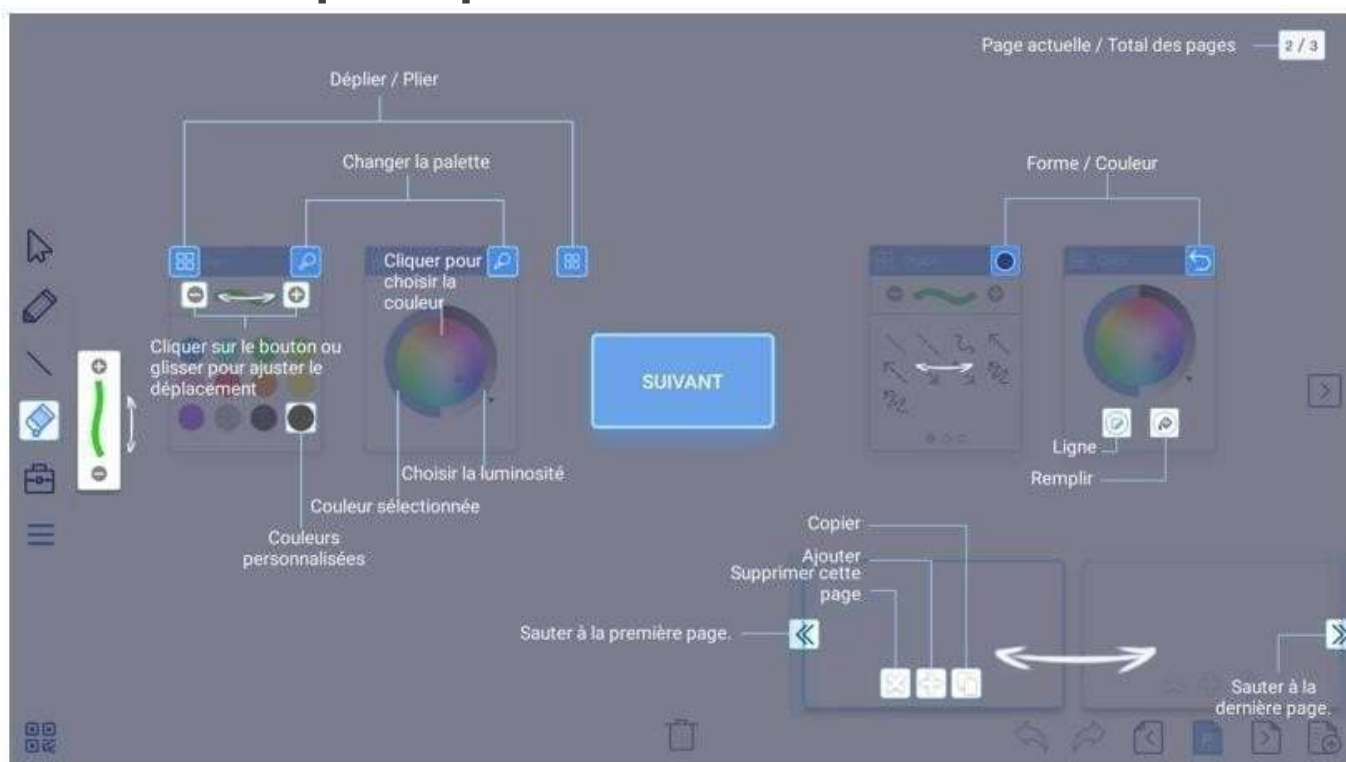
Page actuelle / Total des pages 2 / 3

Déplier / Plier

Changer la palette

Forme / Couleur

Cliquer pour choisir la couleur

Cliquer sur le bouton ou glisser pour ajuster le déplacement

SUIVANT

Ligne

Remplir

Choisir la luminosité

Couleur sélectionnée

Couleurs personnalisées

Copier

Ajouter

Supprimer cette page

Sauter à la première page.

Sauter à la dernière page.